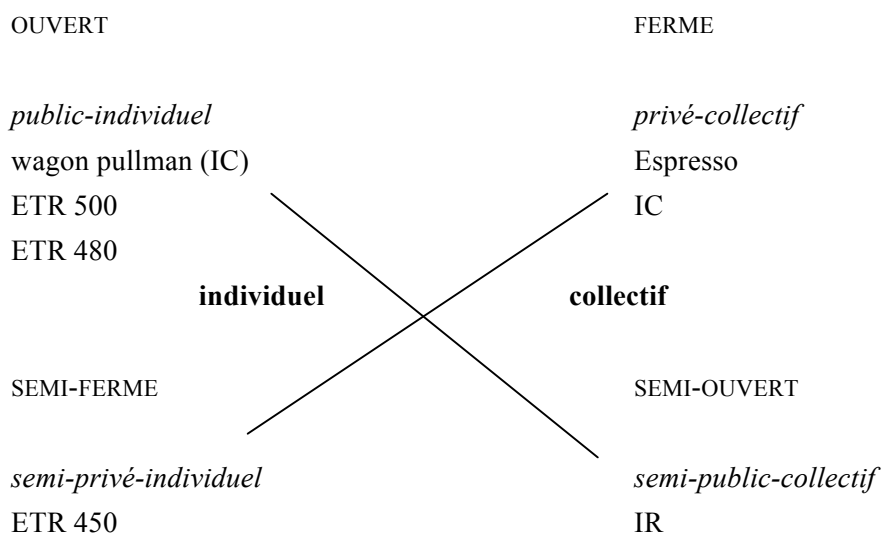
OUVERT

FERME

*public-individuel*
wagon pullman (IC)
ETR 500
ETR 480

*privé-collectif*
Espresso
IC

**individuel**

**collectif**

SEMI-FERME

SEMI-OUVERT

*semi-privé-individuel*
ETR 450

*semi-public-collectif*
IR